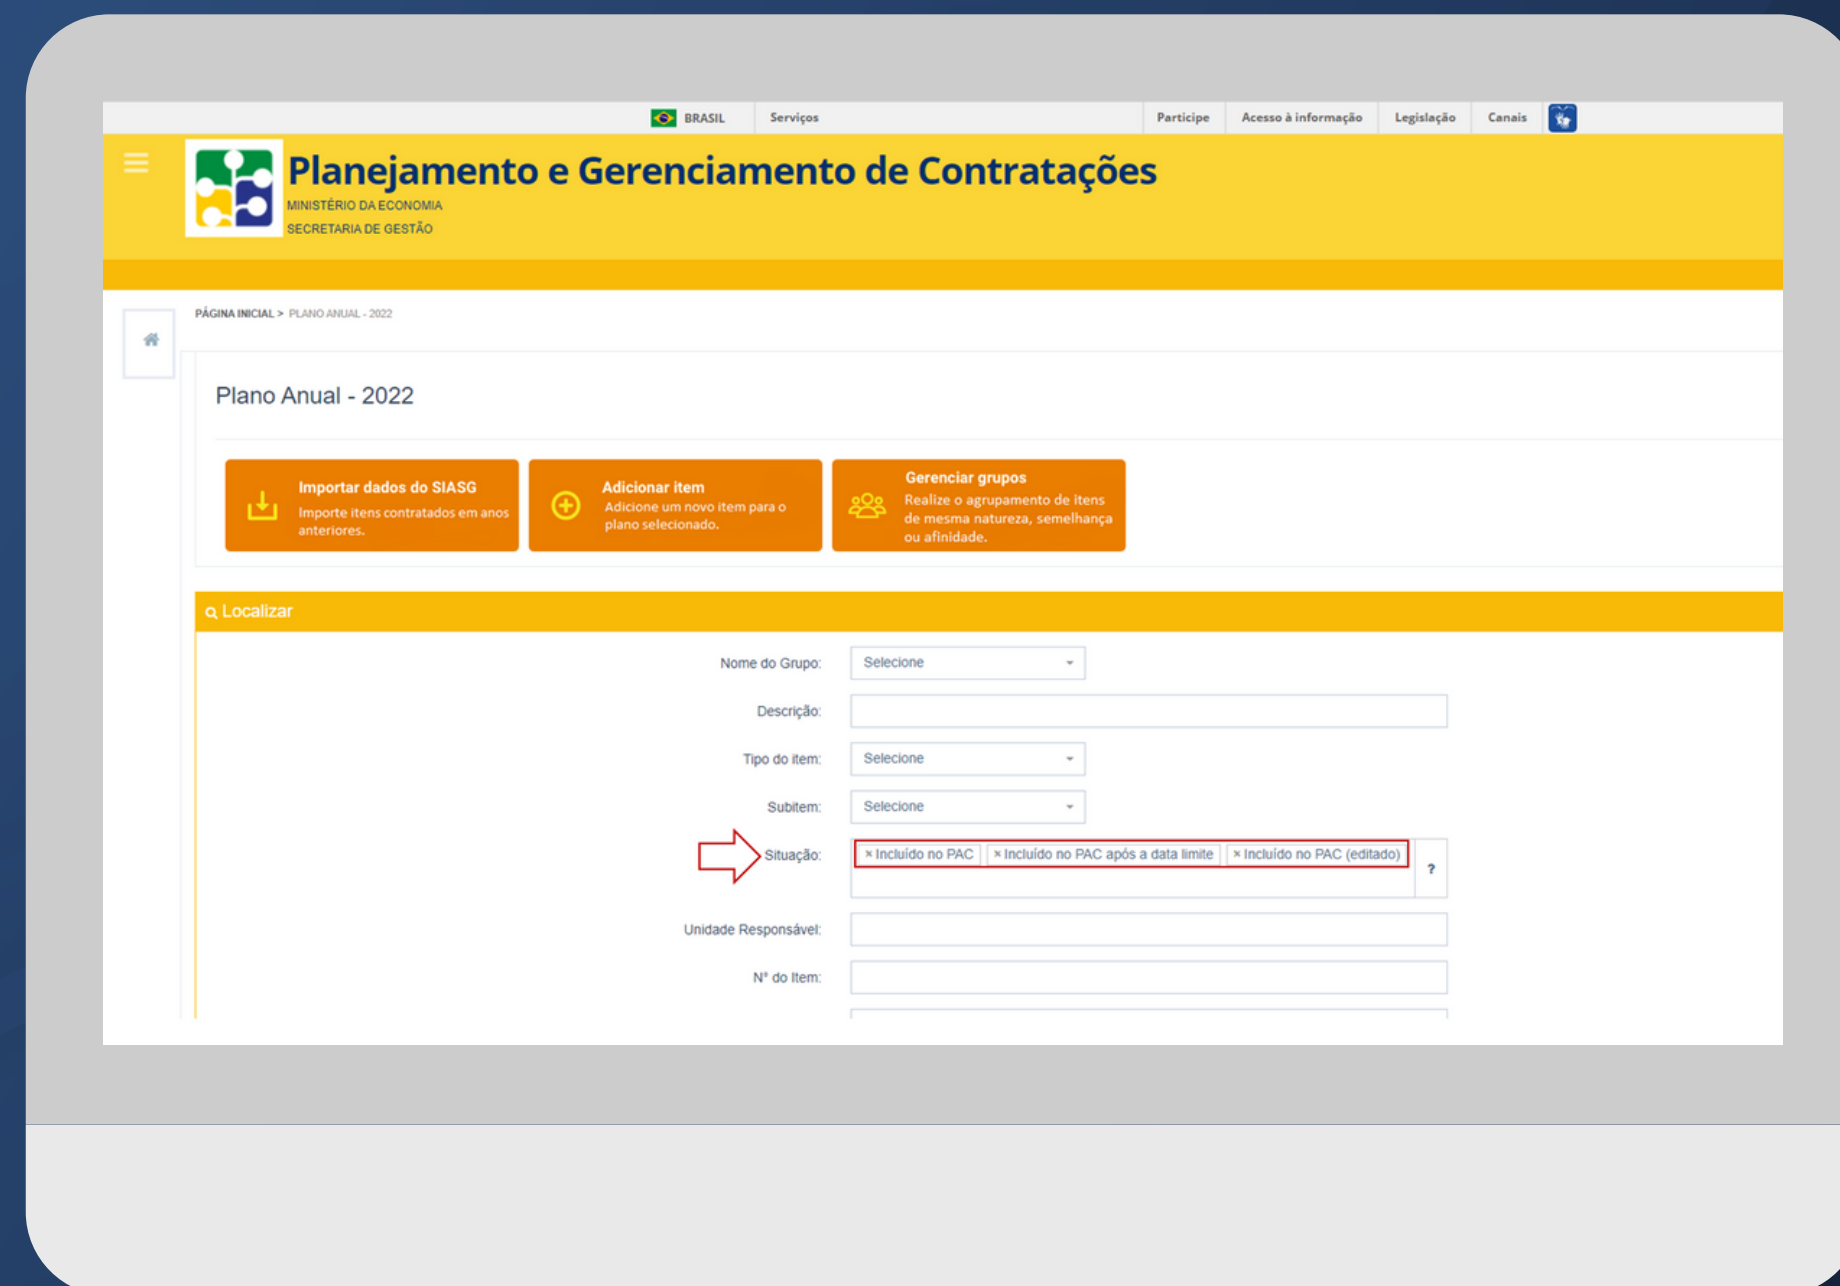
BRASIL Serviços Participe Acesso à informação Legislação Canais

Planejamento e Gerenciamento de Contratações
MINISTÉRIO DA ECONOMIA
SECRETARIA DE GESTÃO

PÁGINA INICIAL > PLANO ANUAL - 2022

Plano Anual - 2022

Importar dados do SIASG
Importe itens contratados em anos anteriores.

Adicionar item
Adicione um novo item para o plano selecionado.

Gerenciar grupos
Realize o agrupamento de itens de mesma natureza, semelhança ou afinidade.

Localizar

Nome do Grupo: Selecione

Descrição:

Tipo do item: Selecione

Subitem: Selecione

Situação: × Incluído no PAC × Incluído no PAC após a data limite × Incluído no PAC (editado) ?

Unidade Responsável:

Nº do Item: